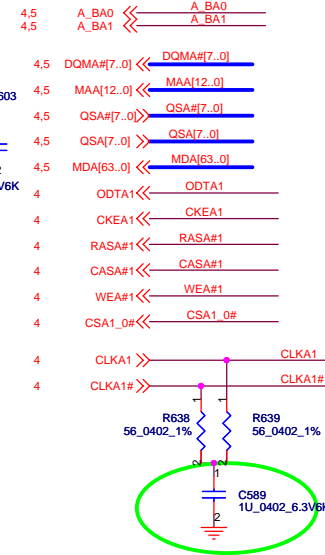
4,5 A_BA0 A_BA0
4,5 A_BA1 A_BA1

4,5 DQMA#[7..0] DQMA#[7..0]
603
4,5 MAA[12..0] MAA[12..0]

4,5 QSA#[7..0] QSA#[7..0]

4,5 QSA[7..0] QSA[7..0]

4,5 MDA[63..0] MDA[63..0]
V6K
4 ODTA1 ODTA1

4 CKEA1 CKEA1

4 RASA#1 RASA#1

4 CASA#1 CASA#1

4 WEA#1 WEA#1

4 CSA1_0# CSA1_0#

4 CLKA1 CLKA1

4 CLKA1# CLKA1#

1 1
R638 R639
56_0402_1% 56_0402_1%
2 2
1
C589
1U_0402_6.3V6K
2